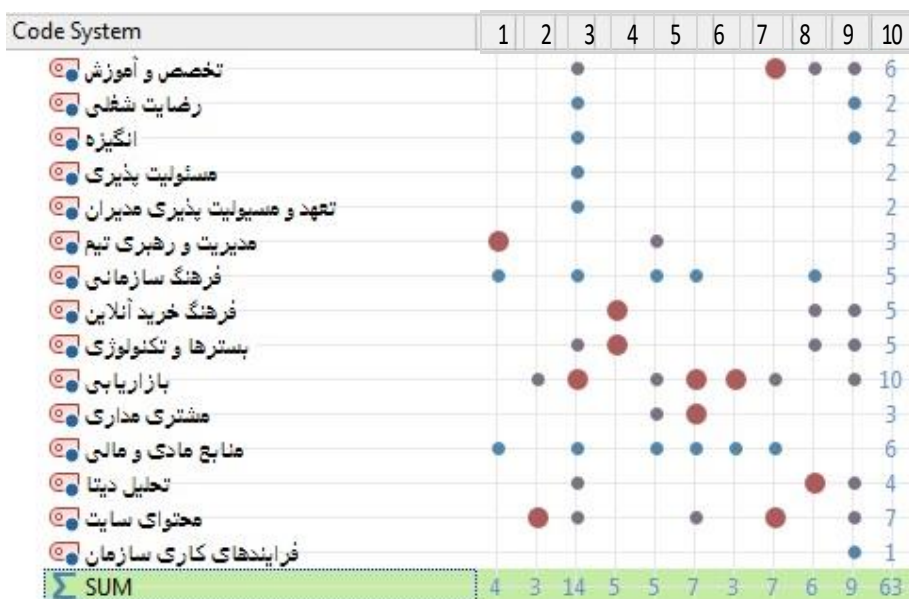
| Code System | 1 | 2 | 3 | 4 | 5 | 6 | 7 | 8 | 9 | 10 |
|---|---|---|---|---|---|---|---|---|---|---|
| تخصص و آموزش | | | | | | | | | | 6 |
| رضایت شغلی | | | | | | | | | | 2 |
| انگیزه | | | | | | | | | | 2 |
| مسئولیت پذیری | | | | | | | | | | 2 |
| تعهد و مسیولیت پذیری مدیران | | | | | | | | | | 2 |
| مدیریت و رهبری تیم | | | | | | | | | | 3 |
| فرهنگ سازمانی | | | | | | | | | | 5 |
| فرهنگ خرید آنلاین | | | | | | | | | | 5 |
| بسترها و تکنولوژی | | | | | | | | | | 5 |
| بازاریابی | | | | | | | | | | 10 |
| مشتری مداری | | | | | | | | | | 3 |
| منابع مادی و مالی | | | | | | | | | | 6 |
| تحلیل دیتا | | | | | | | | | | 4 |
| محتوای سایت | | | | | | | | | | 7 |
| فرایندهای کاری سازمان | | | | | | | | | | 1 |
| SUM | 4 | 3 | 14 | 5 | 5 | 7 | 3 | 7 | 6 | 9 | 63 |